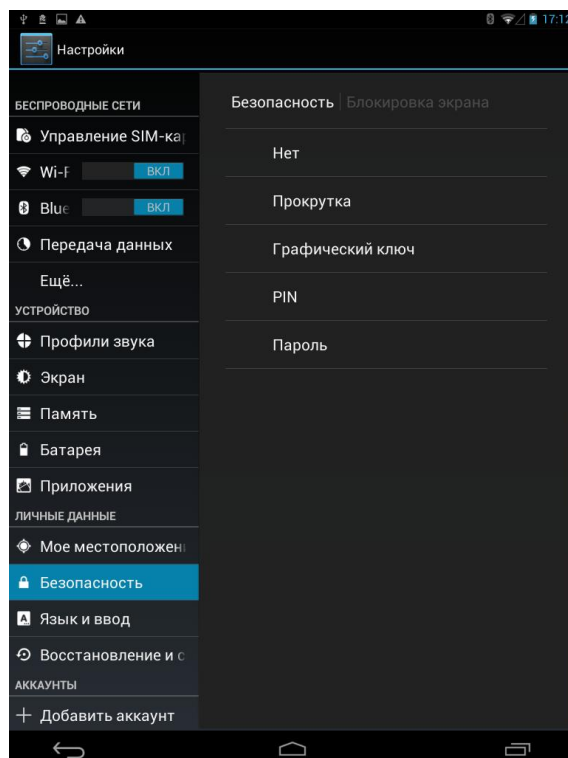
17:12

Настройки

БЕСПРОВОДНЫЕ СЕТИ
Управление SIM-кар
Wi-F ВКЛ
Blue ВКЛ
Передача данных
Ещё...
УСТРОЙСТВО
Профили звука
Экран
Память
Батарея
Приложения
ЛИЧНЫЕ ДАННЫЕ
Мое местоположен
Безопасность
Язык и ввод
Восстановление и с
АККАУНТЫ
Добавить аккаунт

Безопасность | Блокировка экрана

Нет
Прокрутка
Графический ключ
PIN
Пароль